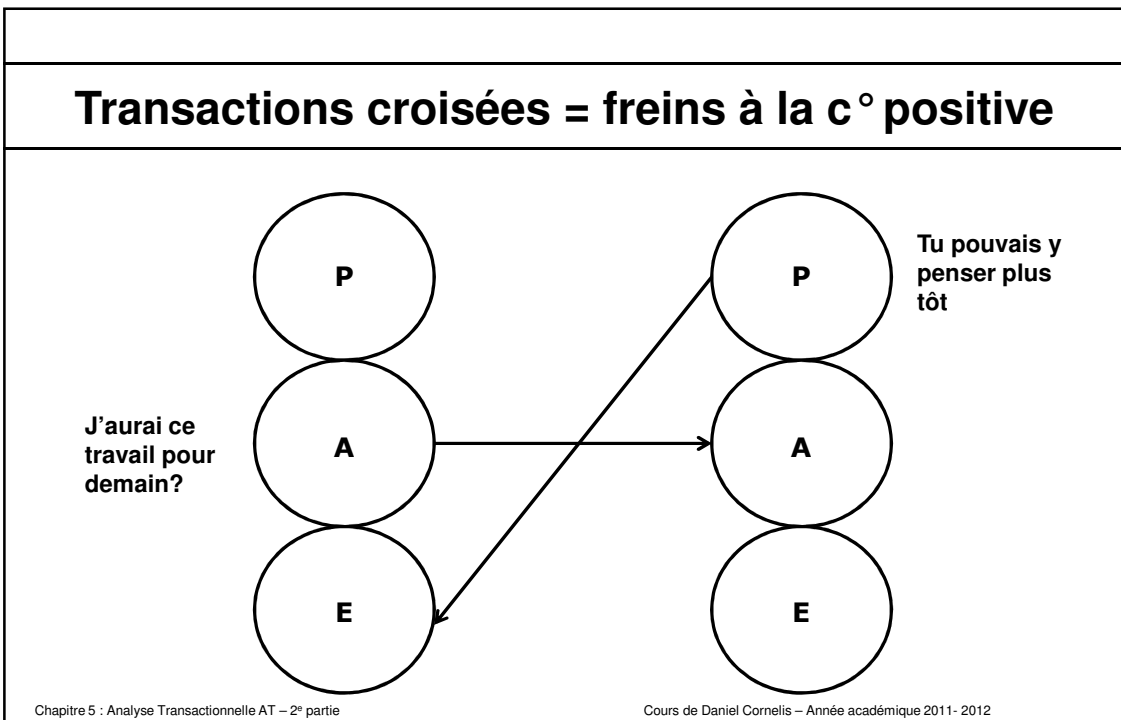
Transactions croisées = freins à la c° positive

P

Tu pouvais y penser plus tôt

P

J'aurai ce travail pour demain?

A

A

E

E

Chapitre 5 : Analyse Transactionnelle AT – 2$^{e}$ partie

Cours de Daniel Cornelis – Année académique 2011- 2012